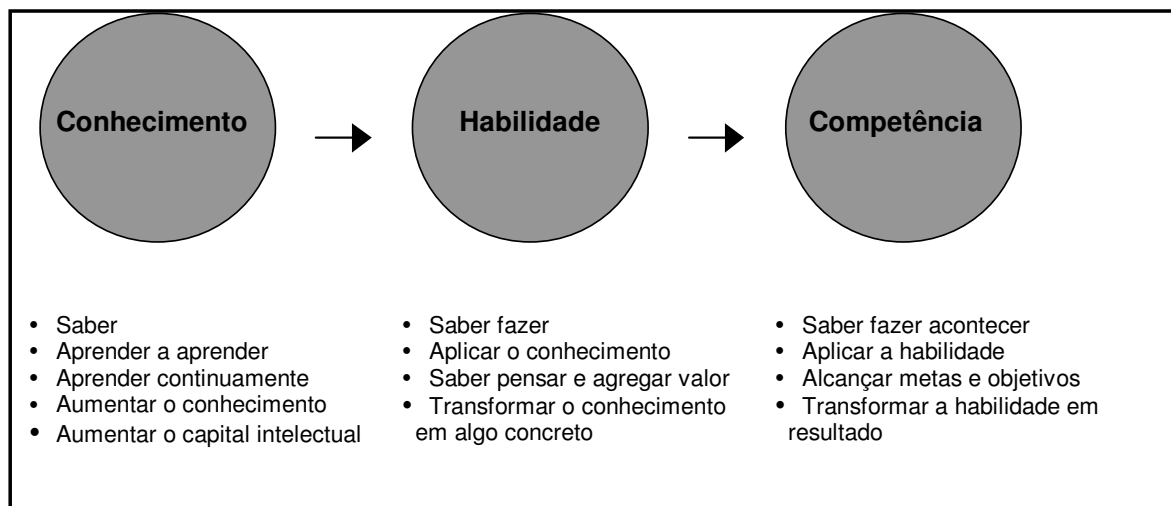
Conhecimento

Habilidade

Competência

- Saber
- Aprender a aprender
- Aprender continuamente
- Aumentar o conhecimento
- Aumentar o capital intelectual

- Saber fazer
- Aplicar o conhecimento
- Saber pensar e agregar valor
- Transformar o conhecimento em algo concreto

- Saber fazer acontecer
- Aplicar a habilidade
- Alcançar metas e objetivos
- Transformar a habilidade em resultado